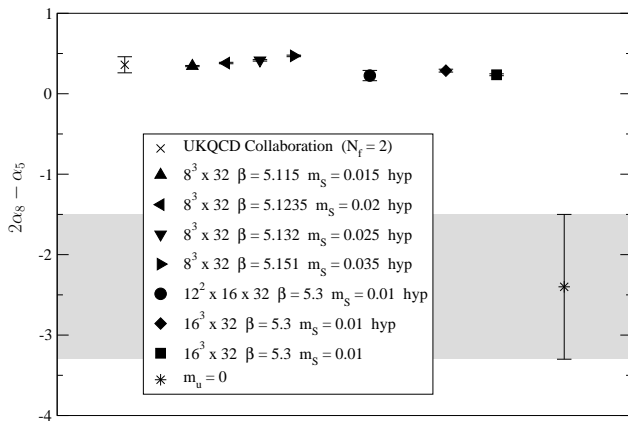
1

0

-1

-2

-3

-4

$2\alpha_8 - \alpha_5$

× UKQCD Collaboration $(N_f = 2)$
▲ $8^3$ x 32 $\beta = 5.115$ $m_S = 0.015$ hyp
◀ $8^3$ x 32 $\beta = 5.1235$ $m_S = 0.02$ hyp
▼ $8^3$ x 32 $\beta = 5.132$ $m_S = 0.025$ hyp
▶ $8^3$ x 32 $\beta = 5.151$ $m_S = 0.035$ hyp
● $12^2$ x 16 x 32 $\beta = 5.3$ $m_S = 0.01$ hyp
◆ $16^3$ x 32 $\beta = 5.3$ $m_S = 0.01$ hyp
■ $16^3$ x 32 $\beta = 5.3$ $m_S = 0.01$
∗ $m_u = 0$